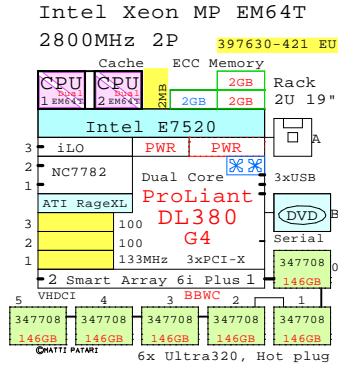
Intel Xeon MP EM64T
2800MHz 2P
397630-421 EU
Cache
ECC Memory
CPU 1 Dual EM64T
CPU 2 Dual EM64T
2MB
2GB
2GB
2GB
2GB
Rack
2U 19"
Intel E7520
A
3
iLO
PWR
PWR
2
NC7782
1
Dual Core
3xUSB
ProLiant
ATI RageXL
DL380
DVD
B
3
100
G4
2
100
Serial
1
133MHz
3xPCI-X
347708 146GB
0
2 Smart Array 6i Plus 1
5
VHDCI
4
3
BBWC
2
1
347708 146GB
347708 146GB
347708 146GB
347708 146GB
347708 146GB
©MATTI PATARI
6x Ultra320, Hot plug